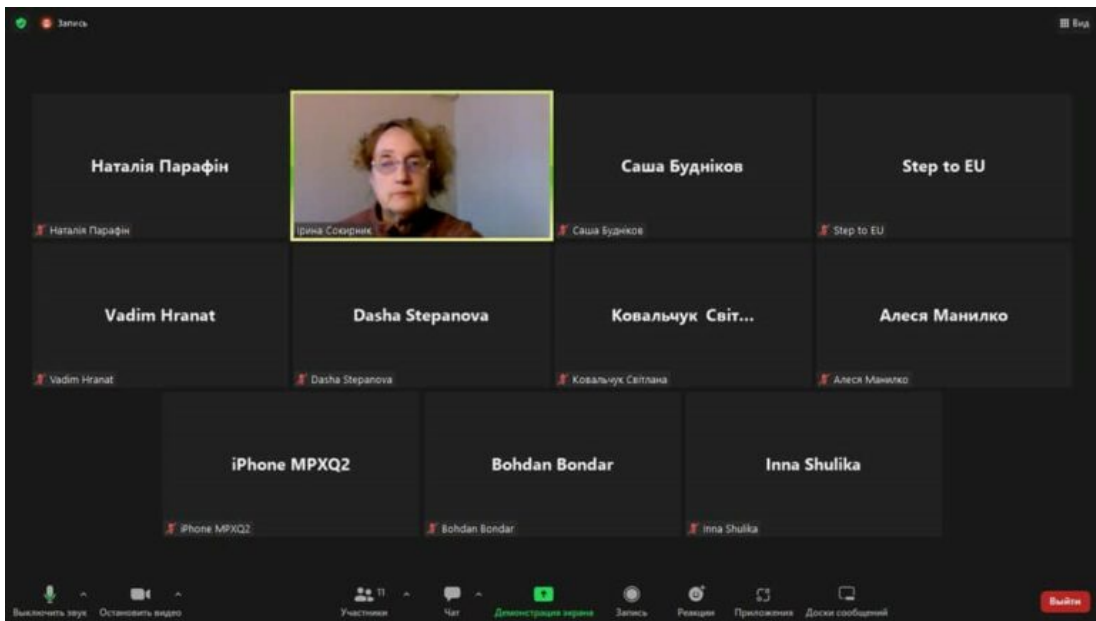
Запись

Вид

Наталія Парафін

Наталія Парафін

Ірина Сокирник

Саша Будніков

Саша Будніков

Step to EU

Step to EU

Vadim Hranat

Vadim Hranat

Dasha Stepanova

Dasha Stepanova

Ковальчук Світ...

Ковальчук Світлана

Алеся Манилко

Алеся Манилко

iPhone MPXQ2

iPhone MPXQ2

Bohdan Bondar

Bohdan Bondar

Inna Shulika

Inna Shulika

Выключить звук Остановить видео 11 Участники Чат Демонстрация экрана Запись Реакции Приложения Доски сообщений Выйти